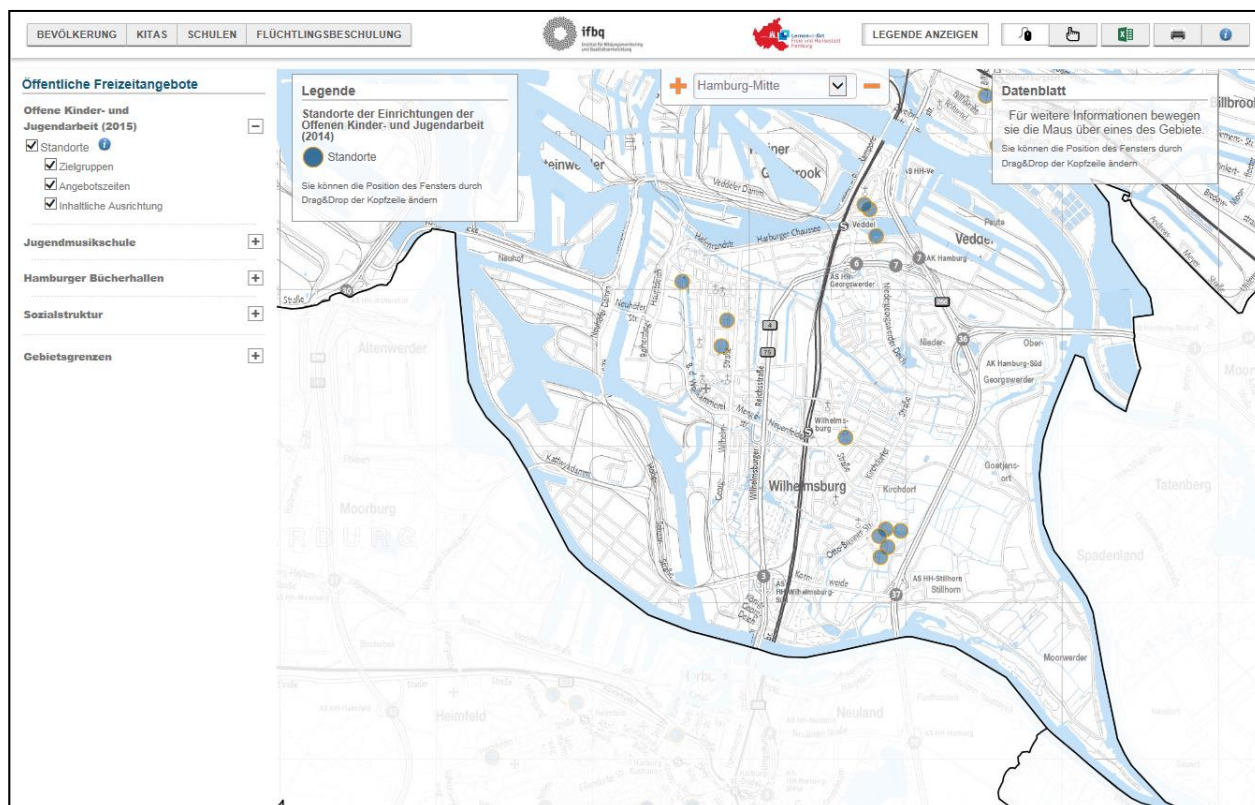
BEVÖLKERUNG | KITAS | SCHULEN | FLÜCHTLINGSBESCHULUNG

ifbq

LEGENDE ANZEIGEN

Öffentliche Freizeitangebote

Offene Kinder- und Jugendarbeit (2015)

Standorte

Zielgruppen

Angebotszeiten

Inhaltliche Ausrichtung

Jugendmusikschule

Hamburger Bücherhallen

Sozialstruktur

Gebietsgrenzen

Legende

Standorte der Einrichtungen der Offenen Kinder- und Jugendarbeit (2014)

Standorte

Sie können die Position des Fensters durch Drag&Drop der Kopfzeile ändern

Hamburg-Mitte

Datenblatt

Für weitere Informationen bewegen sie die Maus über eines des Gebiete.

Sie können die Position des Fensters durch Drag&Drop der Kopfzeile ändern

Veddel

Altenwerder

Moorburg

Wilhelmsburg

Kirchdorf

Georgswerder

Tatenberg

Spadenland

Moorwerder

Stillhorn

Heimfeld

Neuland

AK Hamburg

AK Hamburg-Süd

Harburger Chaussee

Veddeler Damm

Kattwykdamm

Wilhelmsburg

Veddel